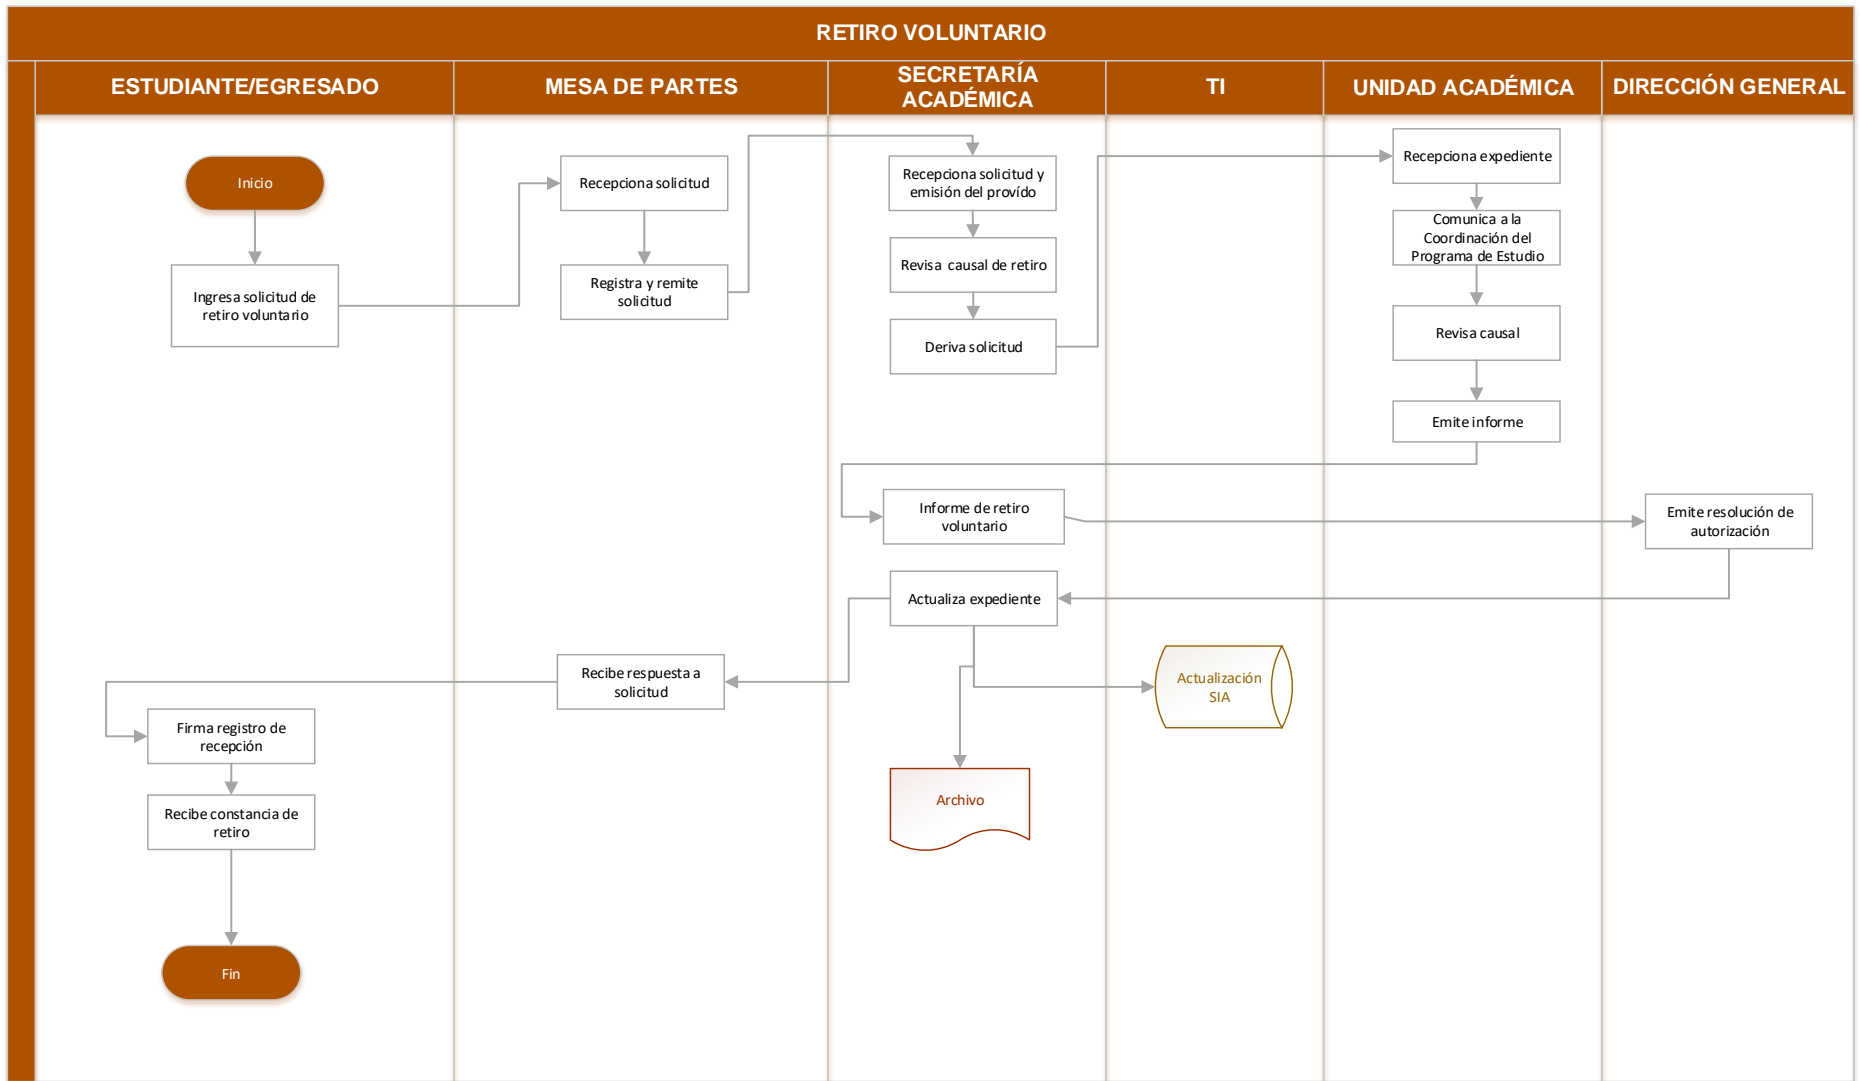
RETIRO VOLUNTARIO

ESTUDIANTE/EGRESADO

MESA DE PARTES

SECRETARÍA ACADÉMICA

TI

UNIDAD ACADÉMICA

DIRECCIÓN GENERAL

Inicio

Ingresa solicitud de retiro voluntario

Recepciona solicitud

Registra y remite solicitud

Recepciona solicitud y emisión del provído

Revisa causal de retiro

Deriva solicitud

Recepciona expediente

Comunica a la Coordinación del Programa de Estudio

Revisa causal

Emite informe

Informe de retiro voluntario

Emite resolución de autorización

Actualiza expediente

Actualización SIA

Archivo

Recibe respuesta a solicitud

Firma registro de recepción

Recibe constancia de retiro

Fin